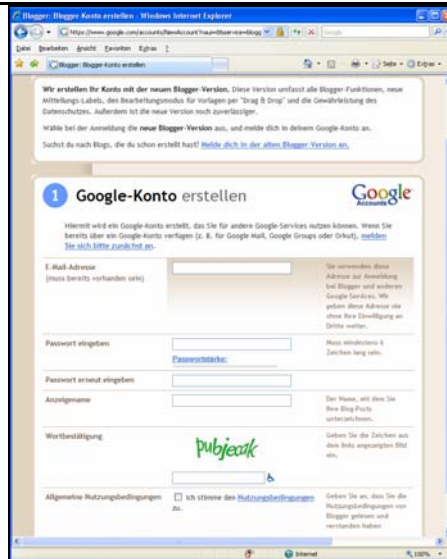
Blogger: Blogger-Konto erstellen - Windows Internet Explorer

https://www.google.com/accounts/NewAccount?service=blogg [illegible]

Datei Bearbeiten Ansicht Favoriten Extras ?

Blogger: Blogger-Konto erstellen

Seite Extras

Wir erstellen Ihr Konto mit der neuen Blogger-Version. Diese Version umfasst alle Blogger-Funktionen, neue Mitteilungs-Labels, den Bearbeitungsmodus für Vorlagen per "Drag & Drop" und die Gewährleistung des Datenschutzes. Außerdem ist die neue Version noch zuverlässiger.

Wähle bei der Anmeldung die neue Blogger-Version aus, und melde dich in deinem Google-Konto an.

Suchst du nach Blogs, die du schon erstellt hast? Melde dich in der alten Blogger-Version an.

1 Google-Konto erstellen

Google Accounts

Hiermit wird ein Google-Konto erstellt, das Sie für andere Google-Services nutzen können. Wenn Sie bereits über ein Google-Konto verfügen (z. B. für Google Mail, Google Groups oder Orkut), melden Sie sich bitte zunächst an.

E-Mail-Adresse (muss bereits vorhanden sein)

Sie verwenden diese Adresse zur Anmeldung bei Blogger und anderen Google-Services. Wir geben diese Adresse nie ohne Ihre Einwilligung an Dritte weiter.

Passwort eingeben

Passwortstärke:

Muss mindestens 6 Zeichen lang sein.

Passwort erneut eingeben

Anzeigename

Der Name, mit dem Sie Ihre Blog-Posts unterzeichnen.

Wortbestätigung

pubjecak

Geben Sie die Zeichen aus dem Bild an.

Allgemeine Nutzungsbedingungen

Ich stimme den Nutzungsbedingungen zu.

Geben Sie an, dass Sie die Nutzungsbedingungen von Blogger gelesen und verstanden haben

Internet

100%